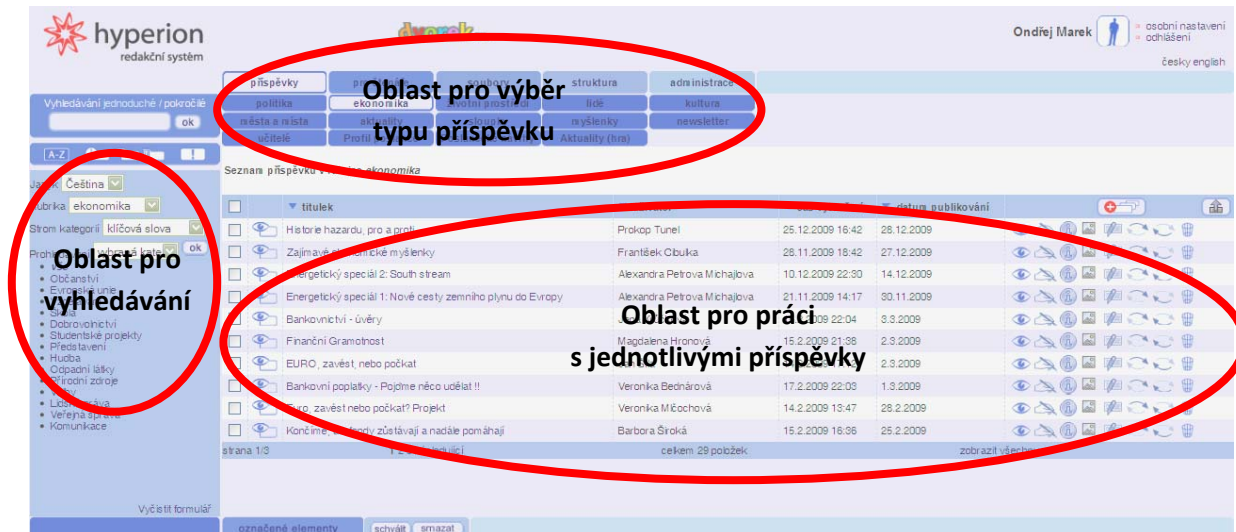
hyperion
redakční systém

dvorek

Ondřej Marek
» osobní nastavení
» odhlášení
česky english

příspěvky | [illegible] | soubory | struktura | administrace
politika | ekonomika | životní prostředí | lidé | kultura
místa a místa | aktuality | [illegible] | myšlenky | newsletter
učitelé | Profil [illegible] | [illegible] | Aktuality (hra)

Oblast pro výběr typu příspěvku

Vyhledávání jednoduché / pokročilé
ok

A-Z

Jazyk Čeština
Rubrika ekonomika
Strom kategorií klíčová slova
Prohl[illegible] vybrat kat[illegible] ok

Oblast pro vyhledávání

• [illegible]
• Občanství
• Evropská unie
• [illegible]
• Sníh
• Dobrovolnictví
• Studentské projekty
• Představení
• Hudba
• Odpadní látky
• Přírodní zdroje
• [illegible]
• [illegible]
• Lidé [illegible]
• Veřejná správa
• Komunikace

Vyčistit formulář

Seznam příspěvků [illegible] ekonomika

| | | titulek | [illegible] | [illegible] | datum publikování |
|---|---|---|---|---|---|
| | | Historie hazardu, pro a proti | Prokop Tunel | 25.12.2009 16:42 | 28.12.2009 |
| | | Zajímavé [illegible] myšlenky | František Cibulka | 28.11.2009 18:42 | 27.12.2009 |
| | | Energetický speciál 2: South stream | Alexandra Petrova Michajlova | 10.12.2009 22:30 | 14.12.2009 |
| | | Energetický speciál 1: Nové cesty zemního plynu do Evropy | Alexandra Petrova Michajlova | 21.11.2009 14:17 | 30.11.2009 |
| | | Bankovnictví - úvěry | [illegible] | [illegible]009 22:04 | 3.3.2009 |
| | | Finanční Gramotnost | Magdalena Hronová | 15.2.2009 21:38 | 2.3.2009 |
| | | EURO, zavést, nebo počkat | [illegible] | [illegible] | 2.3.2009 |
| | | Bankovní poplatky - Pojdme něco udělat !! | Veronika Bednárová | 17.2.2009 22:03 | 1.3.2009 |
| | | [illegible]uro, zavést nebo počkat? Projekt | Veronika Mičochová | 14.2.2009 13:47 | 28.2.2009 |
| | | Končíme, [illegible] zůstávají a nadále pomáhají | Barbora Široká | 15.2.2009 16:36 | 25.2.2009 |

Oblast pro práci s jednotlivými příspěvky

strana 1/3 | 1 2 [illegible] | celkem 29 položek | zobrazit všech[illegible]

označené elementy | schválit | smazat